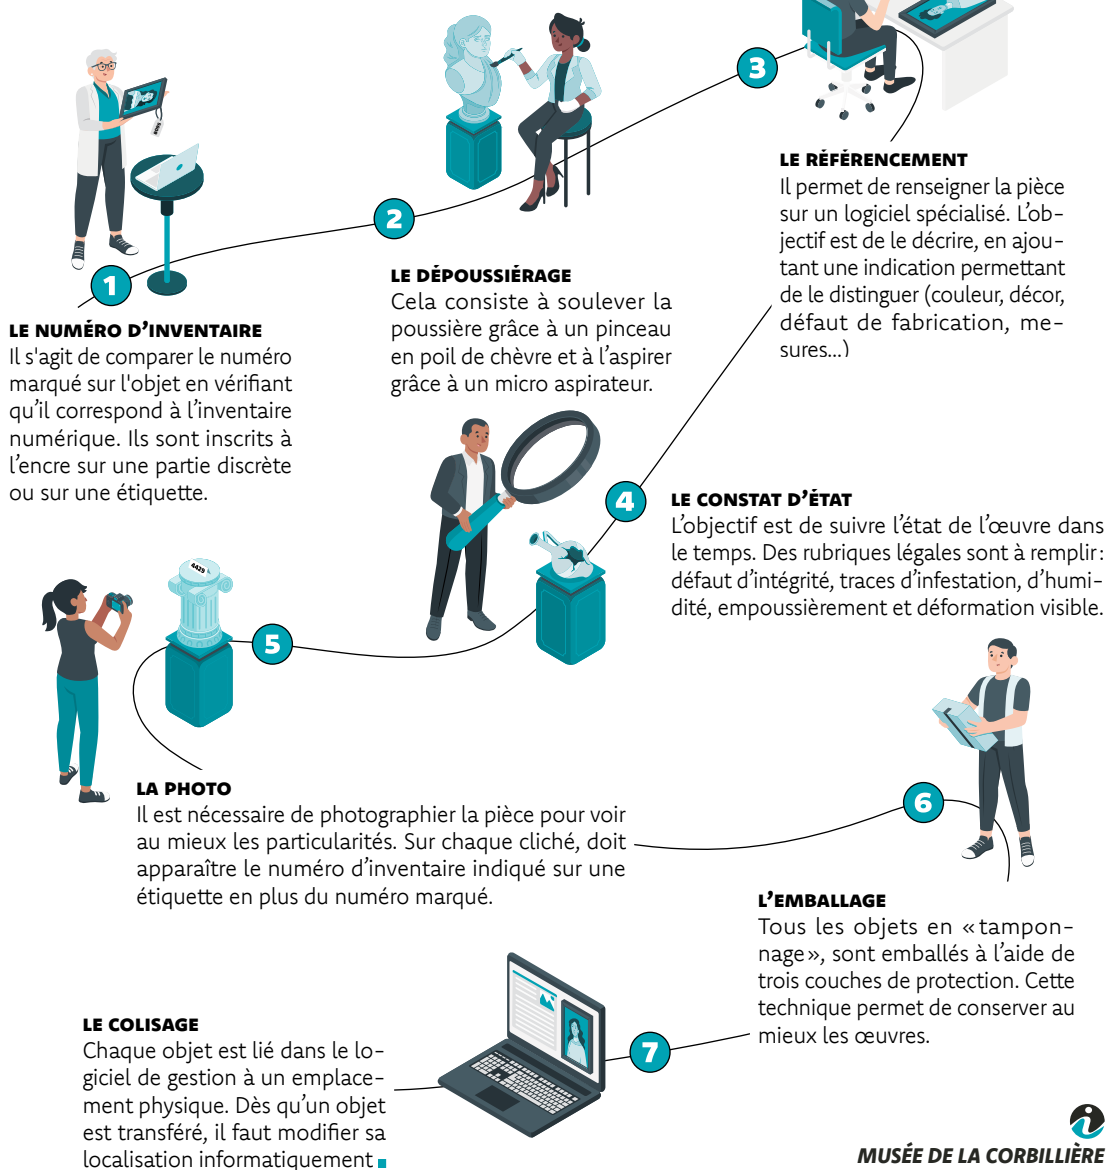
1

LE NUMÉRO D'INVENTAIRE
Il s'agit de comparer le numéro marqué sur l'objet en vérifiant qu'il correspond à l'inventaire numérique. Ils sont inscrits à l'encre sur une partie discrète ou sur une étiquette.

2

LE DÉPOUSSIÉRAGE
Cela consiste à soulever la poussière grâce à un pinceau en poil de chèvre et à l'aspirer grâce à un micro aspirateur.

3

LE RÉFÉRENCEMENT
Il permet de renseigner la pièce sur un logiciel spécialisé. L'objectif est de le décrire, en ajoutant une indication permettant de le distinguer (couleur, décor, défaut de fabrication, mesures...)

4

LE CONSTAT D'ÉTAT
L'objectif est de suivre l'état de l'œuvre dans le temps. Des rubriques légales sont à remplir : défaut d'intégrité, traces d'infestation, d'humidité, empoussièrement et déformation visible.

4429

5

LA PHOTO
Il est nécessaire de photographier la pièce pour voir au mieux les particularités. Sur chaque cliché, doit apparaître le numéro d'inventaire indiqué sur une étiquette en plus du numéro marqué.

6

L'EMBALLAGE
Tous les objets en « tamponnage », sont emballés à l'aide de trois couches de protection. Cette technique permet de conserver au mieux les œuvres.

7

LE COLISAGE
Chaque objet est lié dans le logiciel de gestion à un emplacement physique. Dès qu'un objet est transféré, il faut modifier sa localisation informatiquement

MUSÉE DE LA CORBILLIÈRE